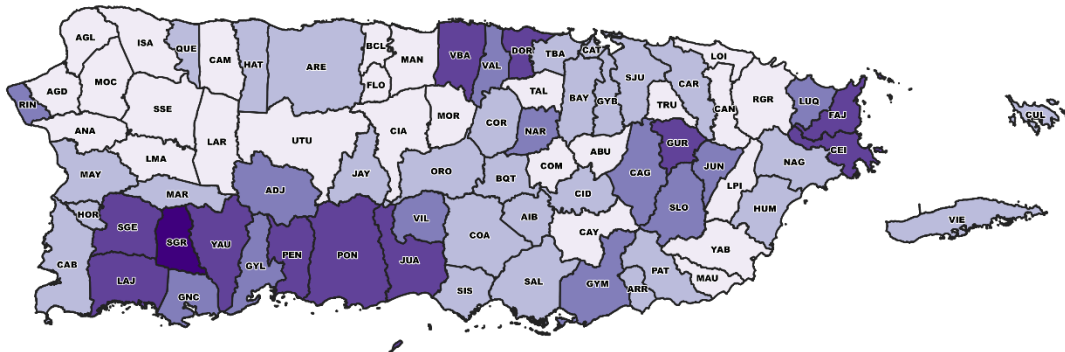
AGL
ISA
QUE
CAM
HAT
ARE
BCL
MAN
VBA
DOR
TBA
CAT
LOI
AGD
MOC
VAL
FLO
SJU
CAR
RIN
SSE
TAL
BAY
GYB
TRU
CAN
RGR
LUQ
FAJ
CUL
ANA
LAR
UTU
CIA
MOR
COR
NAR
GUR
CEI
LMA
ABU
JUN
NAG
MAY
ADJ
JAY
ORO
COM
CAG
LPI
MAR
BQT
CID
HUM
HOR
SGE
SGR
YAU
VIL
AIB
SLO
VIE
PEN
PON
COA
CAY
YAB
CAB
GYL
JUA
LAJ
MAU
PAT
GNC
SIS
SAL
GYM
ARR